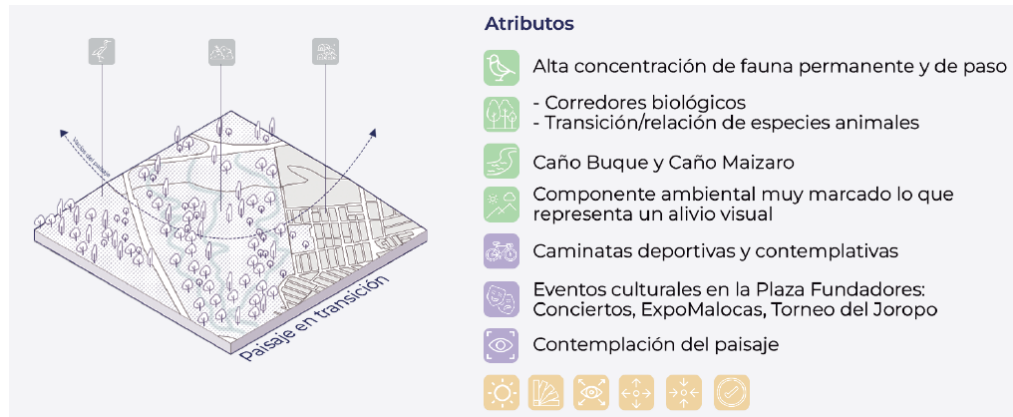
Paisaje en transición

Atributos

Alta concentración de fauna permanente y de paso

- Corredores biológicos
- Transición/relación de especies animales

Caño Buque y Caño Maizaro

Componente ambiental muy marcado lo que representa un alivio visual

Caminatas deportivas y contemplativas

Eventos culturales en la Plaza Fundadores: Conciertos, ExpoMalocas, Torneo del Joropo

Contemplación del paisaje